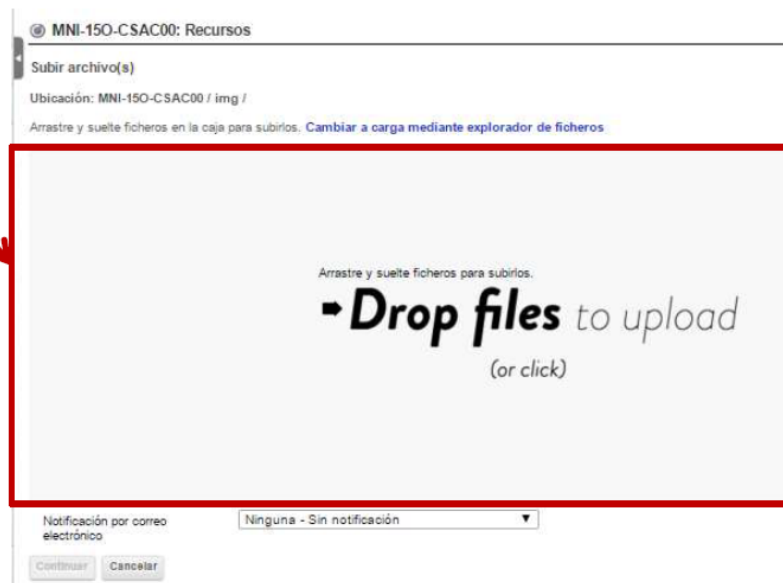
MNI-15O-CSAC00: Recursos

Subir archivo(s)

Ubicación: MNI-15O-CSAC00 / img /

Arrastre y suelte ficheros en la caja para subirlos. Cambiar a carga mediante explorador de ficheros

Arrastre y suelte ficheros para subirlos.

Drop files to upload

(or click)

Notificación por correo electrónico

Ninguna - Sin notificación

Continuar

Cancelar